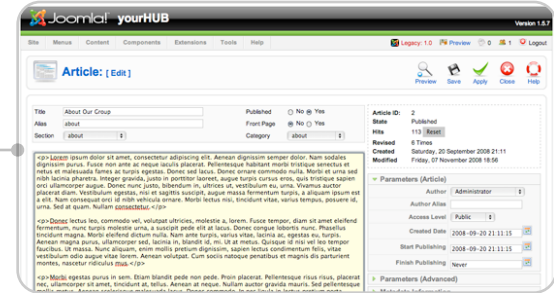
Joomla! yourHUB

Version 1.5.7

Site Menus Content Components Extensions Tools Help

Legacy: 1.0 Preview 0 1 Logout

Article: [ Edit ]

Preview Save Apply Close Help

Title About Our Group
Alias about
Section about

Published No Yes
Front Page No Yes
Category about

Article ID: 2
State Published
Hits 113 Reset
Revised 6 Times
Created Saturday, 20 September 2008 21:11
Modified Friday, 07 November 2008 18:56

<p>Lorem ipsum dolor sit amet, consectetur adipiscing elit. Aenean dignissim semper dolor. Nam sodales dignissim purus. Fusce non ante ac neque iaculis placerat. Pellentesque habitant morbi tristique senectus et netus et malesuada fames ac turpis egestas. Donec sed lacus. Donec ornare commodo nulla. Morbi et urna sed nibh lacinia pharetra. Integer gravida, justo in porttitor laoreet, augue turpis cursus eros, quis tristique sapien orci ullamcorper augue. Donec nunc justo, bibendum in, ultrices ut, vestibulum eu, urna. Vivamus auctor placerat diam. Vestibulum egestas, nisi et sagittis suscipit, augue massa fermentum turpis, a aliquam ipsum est a elit. Nam consequat orci id nibh vehicula ornare. Morbi lectus nisi, tincidunt vitae, varius tempus, posuere id, urna. Sed at quam. Nullam consectetur.</p>

<p>Donec lectus leo, commodo vel, volutpat ultricies, molestie a, lorem. Fusce tempor, diam sit amet eleifend fermentum, nunc turpis molestie urna, a suscipit pede elit at lacus. Donec congue lobortis nunc. Phasellus tincidunt magna. Morbi eleifend dictum nulla. Nam ante turpis, varius vitae, lacinia ac, egestas eu, turpis. Aenean magna purus, ullamcorper sed, lacinia in, blandit id, mi. Ut at metus. Quisque id nisi vel leo tempor faucibus. Ut massa. Nunc aliquam, enim mollis pretium dignissim, sapien lectus condimentum felis, vitae vestibulum odio augue vitae lorem. Aenean volutpat. Cum sociis natoque penatibus et magnis dis parturient montes, nascetur ridiculus mus.</p>

<p>Morbi egestas purus in sem. Etiam blandit pede non pede. Proin placerat. Pellentesque risus risus, placerat nec, ullamcorper sit amet, tincidunt at, tellus. Aenean at neque. Nullam auctor gravida mauris. Sed pellentesque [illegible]

Parameters (Article)
Author Administrator
Author Alias
Access Level Public
Created Date 2008-09-20 21:11:15
Start Publishing 2008-09-20 21:11:15
Finish Publishing Never

Parameters (Advanced)